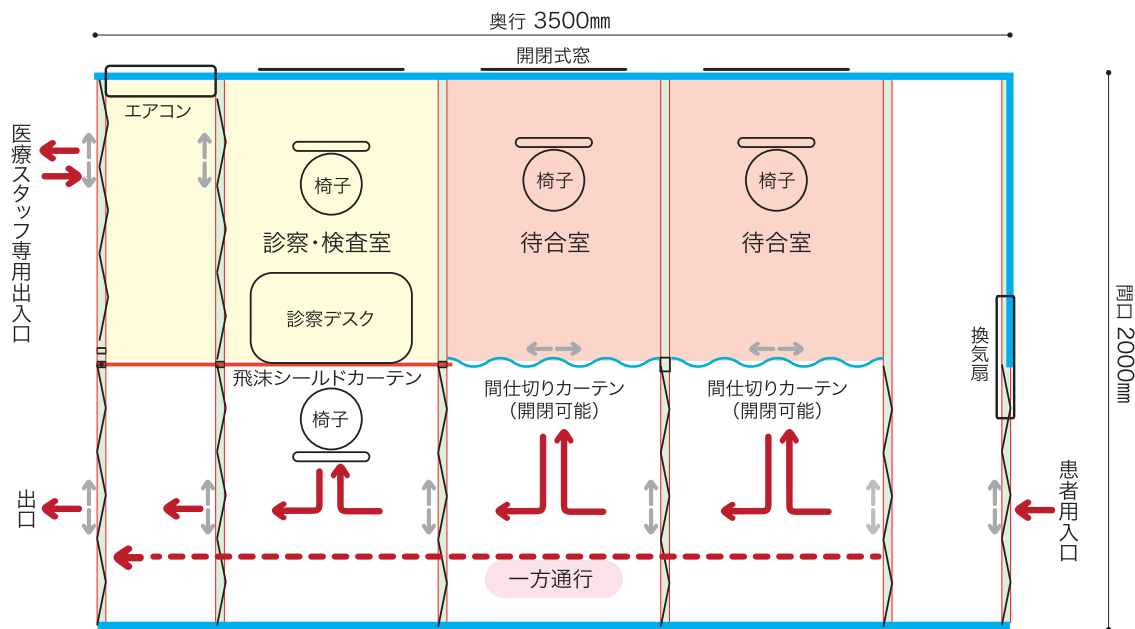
奥行 3500㎜

開閉式窓

エアコン

医療スタッフ専用出入口

椅子

診察・検査室

診察デスク

椅子

待合室

椅子

待合室

間口 2000㎜

換気扇

飛沫シールドカーテン

椅子

間仕切りカーテン
(開閉可能)

間仕切りカーテン
(開閉可能)

患者用入口

出口

一方通行